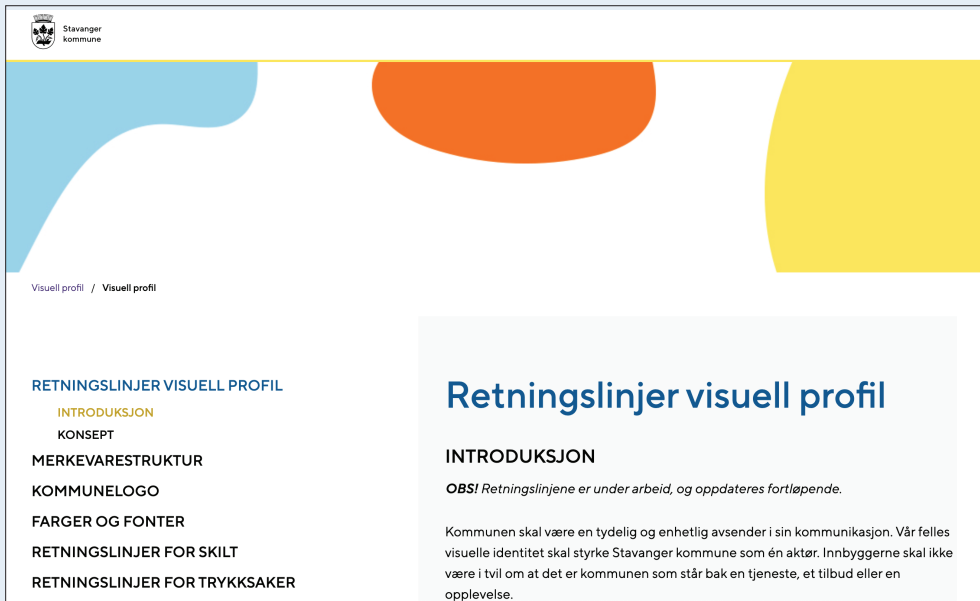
Stavanger kommune

Visuell profil / Visuell profil

RETNINGSLINJER VISUELL PROFIL
INTRODUKSJON
KONSEPT
MERKEVARESTRUKTUR
KOMMUNELOGO
FARGER OG FONTER
RETNINGSLINJER FOR SKILT
RETNINGSLINJER FOR TRYKKSAKER

Retningslinjer visuell profil

INTRODUKSJON

***OBS!*** *Retningslinjene er under arbeid, og oppdateres fortløpende.*

Kommunen skal være en tydelig og enhetlig avsender i sin kommunikasjon. Vår felles visuelle identitet skal styrke Stavanger kommune som én aktør. Innbyggerne skal ikke være i tvil om at det er kommunen som står bak en tjeneste, et tilbud eller en opplevelse.